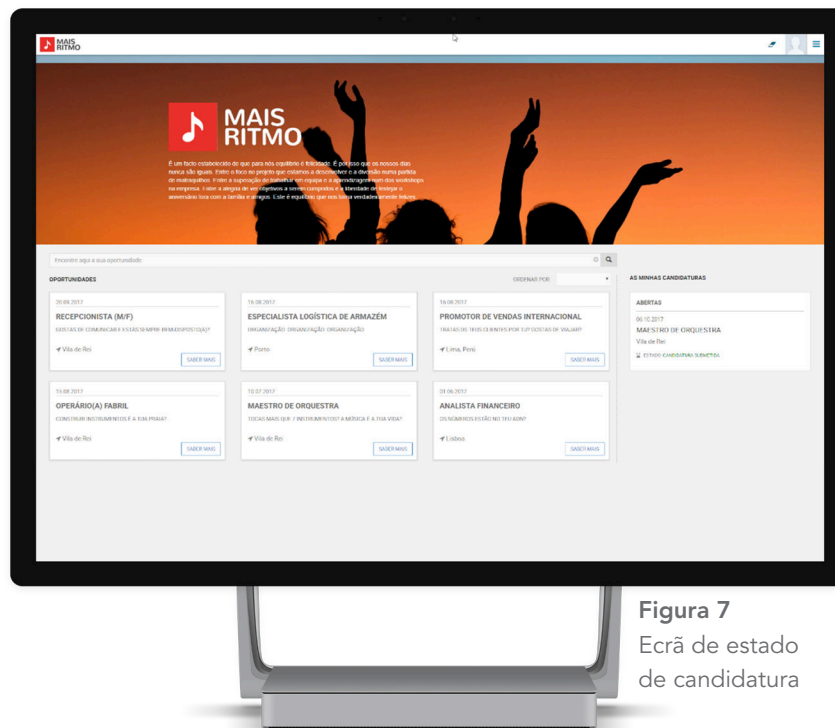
MAIS RITMO

MAIS RITMO

É um facto estabelecido de que para nós equilíbrio é felicidade. É por isso que os nossos dias nunca são iguais. Entre o foco no projeto que estamos a desenvolver e a diversão numa partida de matraquilhos. Entre a superação de trabalhar em equipa e a aprendizagem num dos workshops na empresa. Entre a alegria de ver objetivos a serem cumpridos e a liberdade de festejar o aniversário fora com a família e amigos. Este é equilíbrio que nos torna verdadeiramente felizes.

Encontre aqui a sua oportunidade

OPORTUNIDADES

ORDENAR POR

20.08.2017
RECEPCIONISTA (M/F)
GOSTAS DE COMUNICAR E ESTÁS SEMPRE BEM-DISPOSTO(A)?
Vila de Rei
SABER MAIS

16.08.2017
ESPECIALISTA LOGÍSTICA DE ARMAZÉM
ORGANIZAÇÃO, ORGANIZAÇÃO, ORGANIZAÇÃO
Porto
SABER MAIS

16.08.2017
PROMOTOR DE VENDAS INTERNACIONAL
TRATAS OS TEUS CLIENTES POR TU? GOSTAS DE VIAJAR?
Lima, Peru
SABER MAIS

15.08.2017
OPERÁRIO(A) FABRIL
CONSTRUIR INSTRUMENTOS É A TUA PRAIA?
Vila de Rei
SABER MAIS

10.07.2017
MAESTRO DE ORQUESTRA
TOCAS MAIS QUE 7 INSTRUMENTOS? A MÚSICA É A TUA VIDA?
Vila de Rei
SABER MAIS

01.06.2017
ANALISTA FINANCEIRO
OS NÚMEROS ESTÃO NO TEU ADN?
Lisboa
SABER MAIS

AS MINHAS CANDIDATURAS

ABERTAS

06.10.2017
MAESTRO DE ORQUESTRA
Vila de Rei
ESTADO: CANDIDATURA SUBMETIDA

Figura 7
Ecrã de estado de candidatura